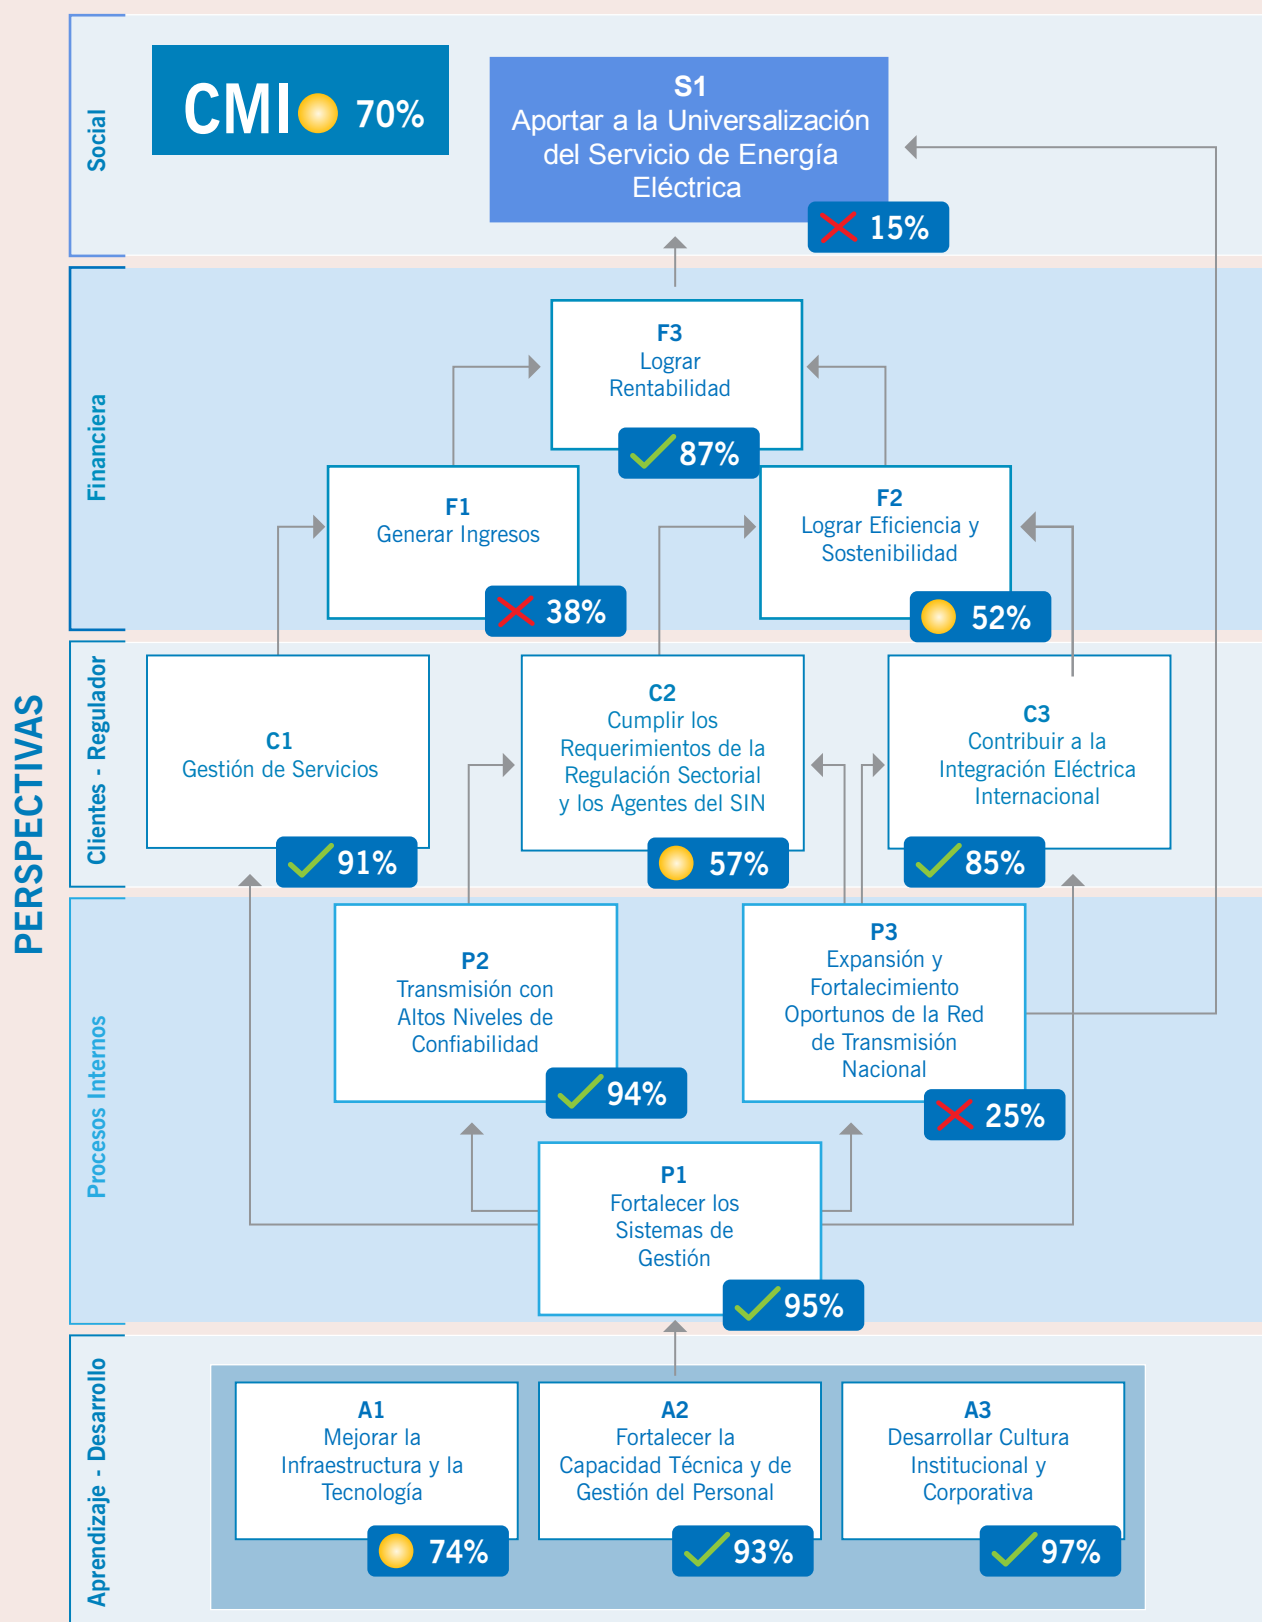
PERSPECTIVAS

Social

CMI 70%

S1
Aportar a la Universalización del Servicio de Energía Eléctrica
15%

Financiera

F3
Lograr Rentabilidad
87%

F1
Generar Ingresos
38%

F2
Lograr Eficiencia y Sostenibilidad
52%

Clientes - Regulador

C1
Gestión de Servicios
91%

C2
Cumplir los Requerimientos de la Regulación Sectorial y los Agentes del SIN
57%

C3
Contribuir a la Integración Eléctrica Internacional
85%

Procesos Internos

P2
Transmisión con Altos Niveles de Confiabilidad
94%

P3
Expansión y Fortalecimiento Oportunos de la Red de Transmisión Nacional
25%

P1
Fortalecer los Sistemas de Gestión
95%

Aprendizaje - Desarrollo

A1
Mejorar la Infraestructura y la Tecnología
74%

A2
Fortalecer la Capacidad Técnica y de Gestión del Personal
93%

A3
Desarrollar Cultura Institucional y Corporativa
97%